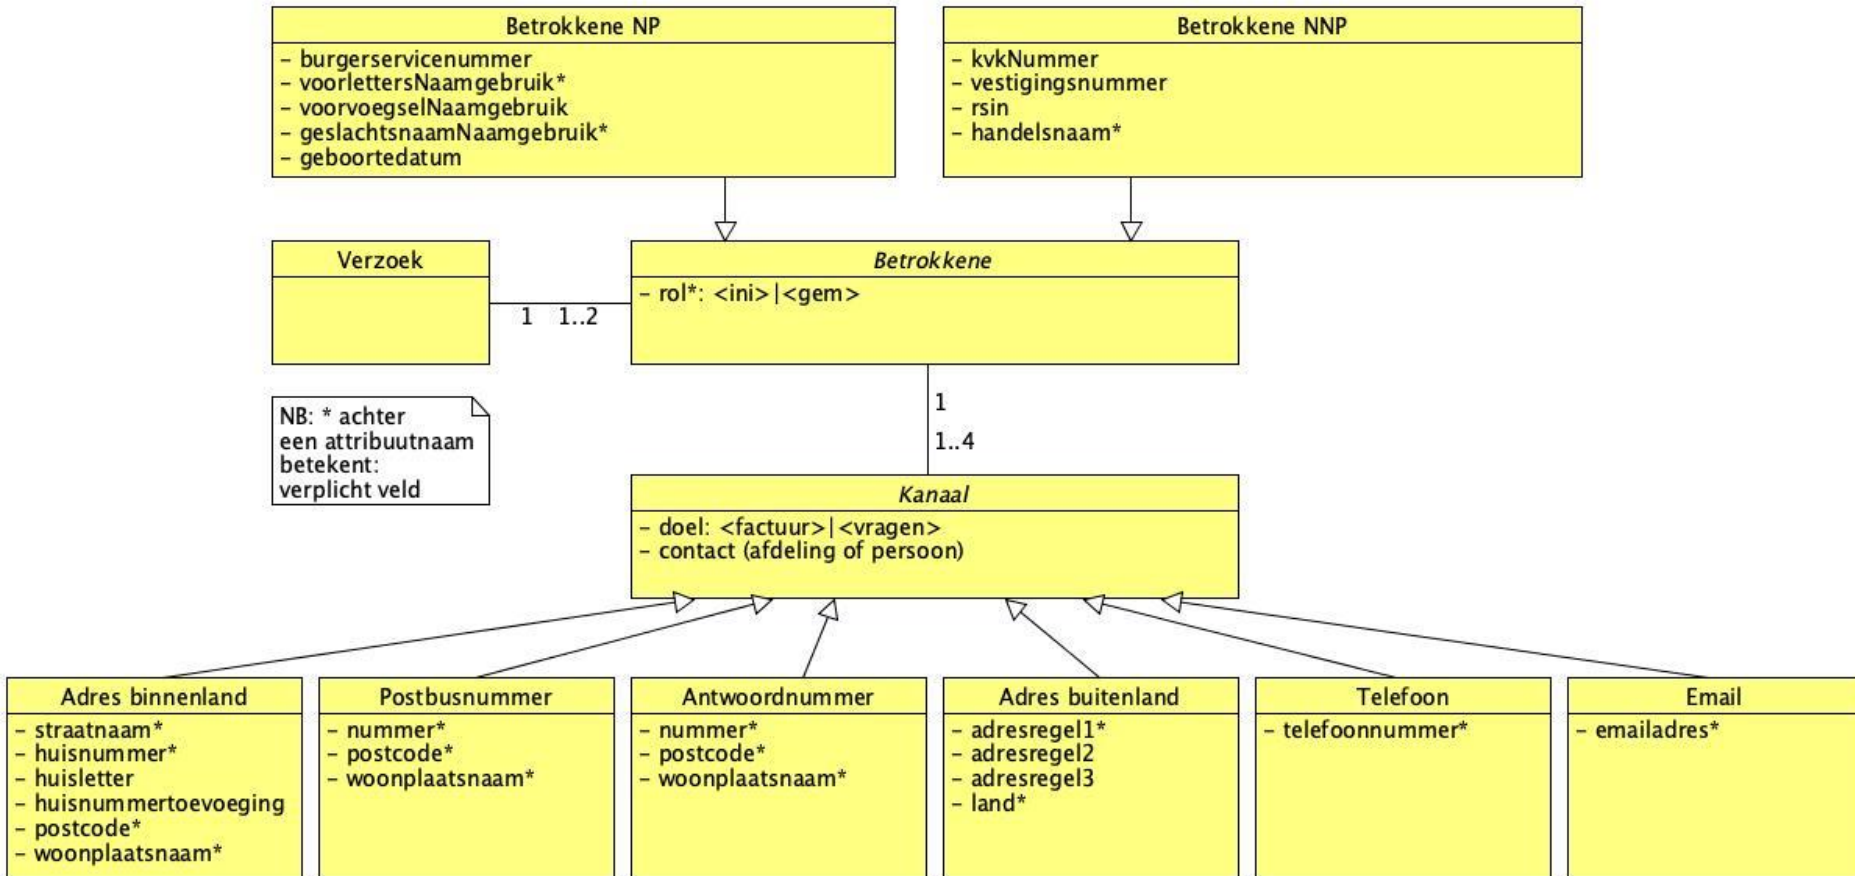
Betrokkene NP
- burgerservicenummer
- voorlettersNaamgebruik*
- voorvoegselNaamgebruik
- geslachtsnaamNaamgebruik*
- geboortedatum

Betrokkene NNP
- kvkNummer
- vestigingsnummer
- rsin
- handelsnaam*

Verzoek

1 1..2

Betrokkene
- rol*: <ini>|<gem>

NB: * achter een attribuutnaam betekent: verplicht veld

1
1..4

Kanaal
- doel: <factuur>|<vragen>
- contact (afdeling of persoon)

Adres binnenland
- straatnaam*
- huisnummer*
- huisletter
- huisnummertoevoeging
- postcode*
- woonplaatsnaam*

Postbusnummer
- nummer*
- postcode*
- woonplaatsnaam*

Antwoordnummer
- nummer*
- postcode*
- woonplaatsnaam*

Adres buitenland
- adresregel1*
- adresregel2
- adresregel3
- land*

Telefoon
- telefoonnummer*

Email
- emailadres*